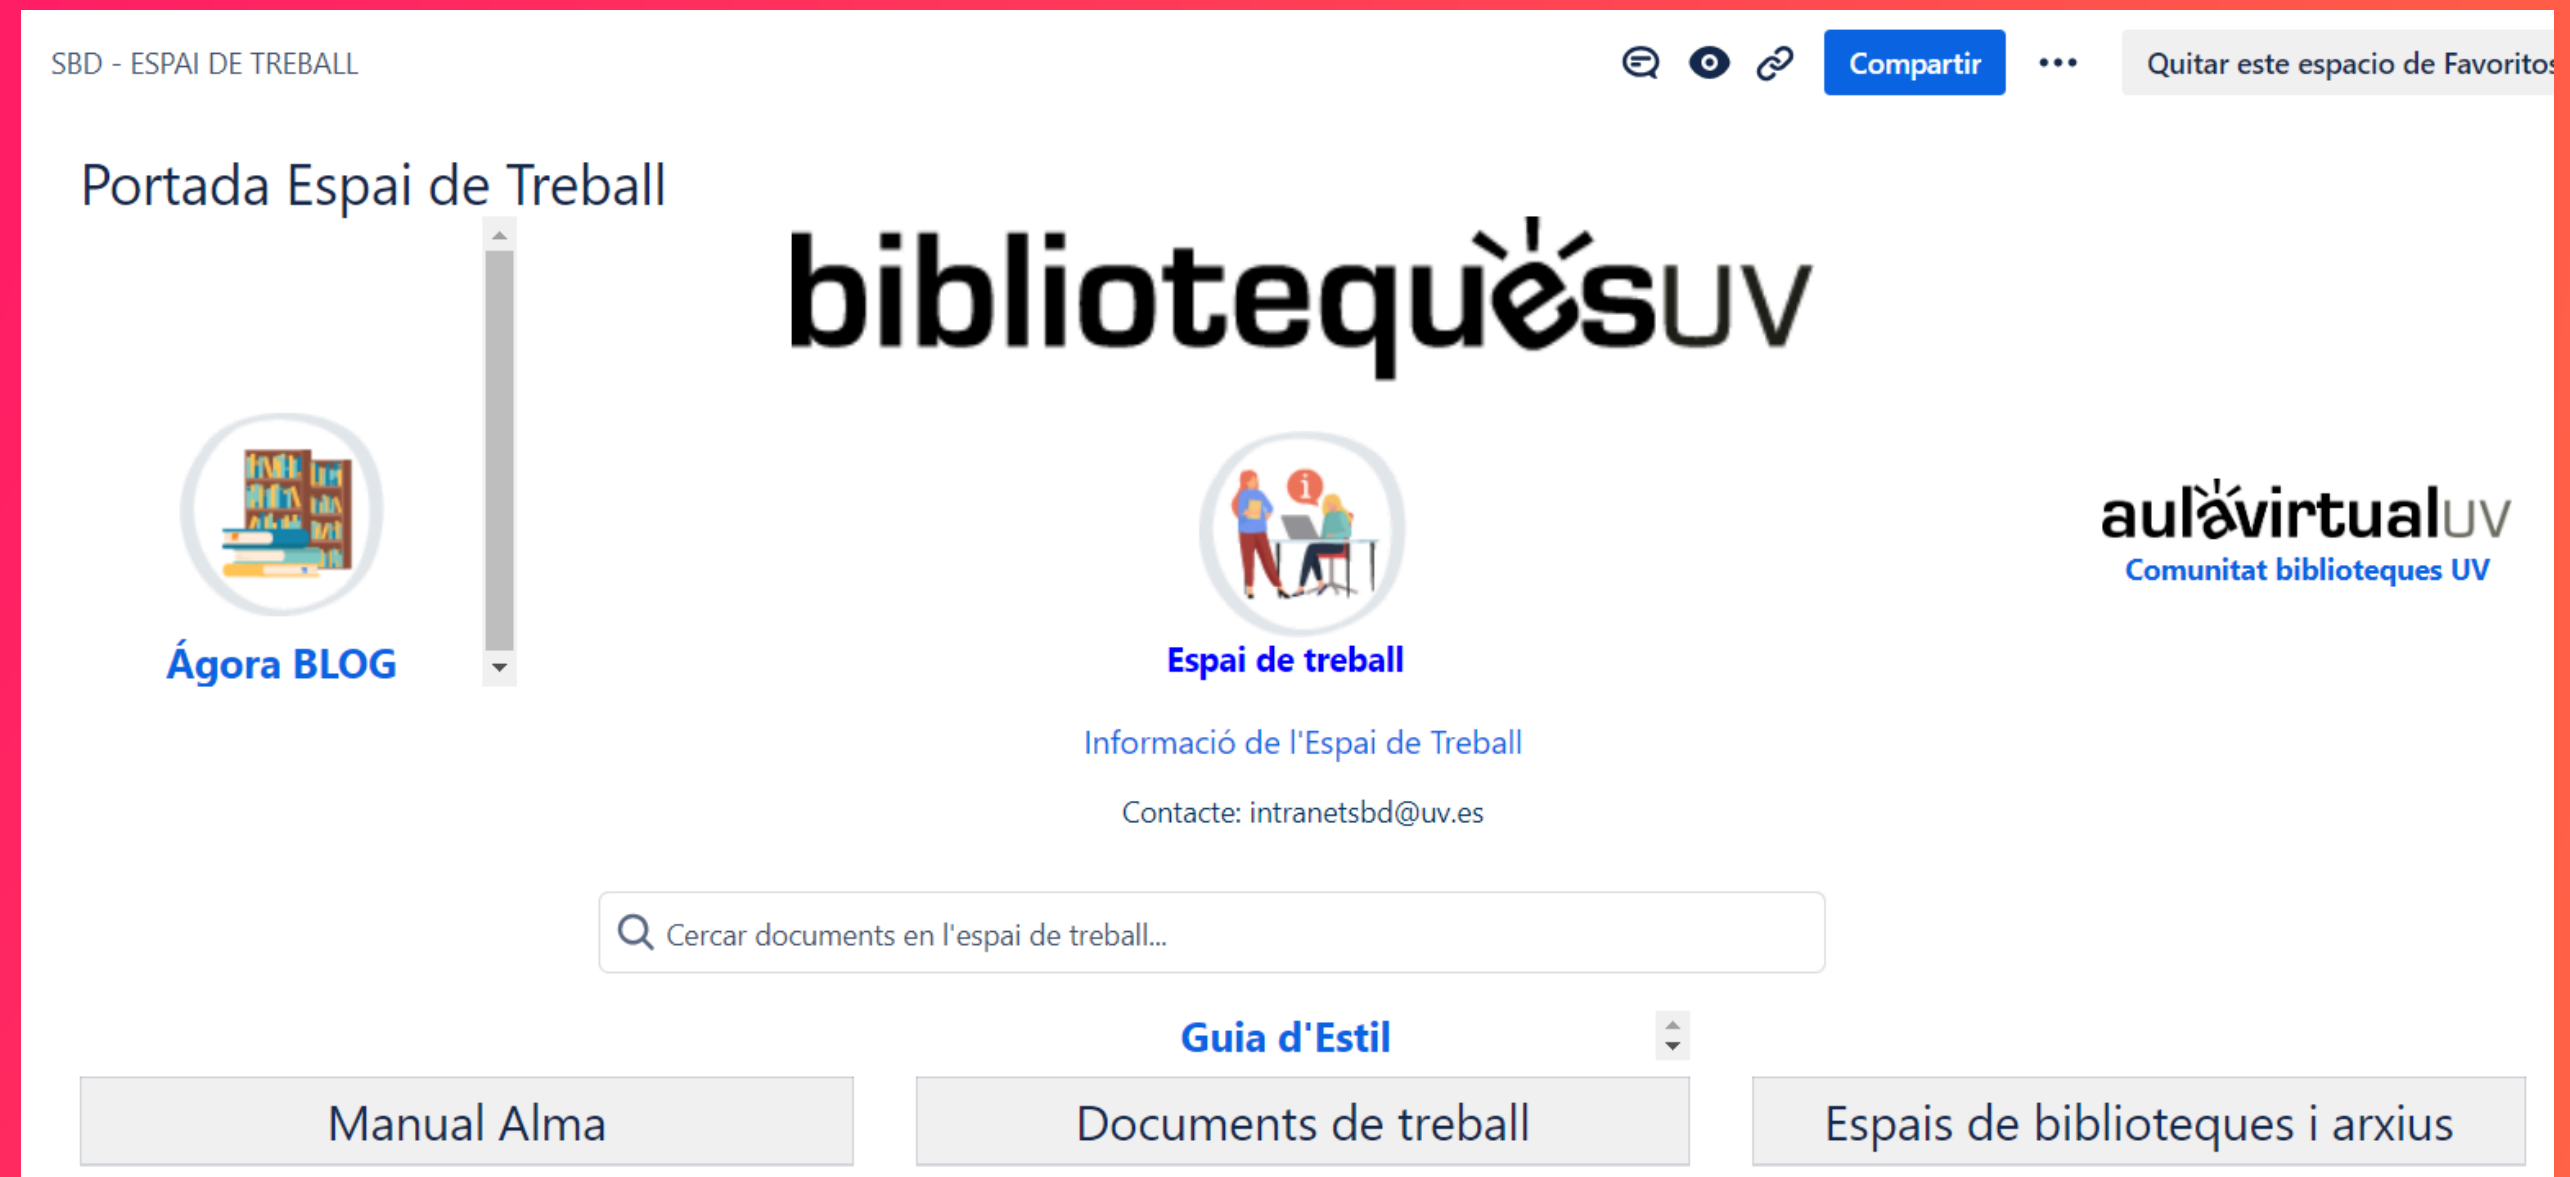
SBD - ESPAI DE TREBALL

Compartir

•••

Quitar este espacio de Favoritos

Portada Espai de Treball

bibliotequesUV

Ágora BLOG

Espai de treball

aulavirtualUV
Comunitat biblioteques UV

Informació de l'Espai de Treball

Contacte: intranetsbd@uv.es

Cercar documents en l'espai de treball...

Guia d'Estil

Manual Alma

Documents de treball

Espais de biblioteques i arxius